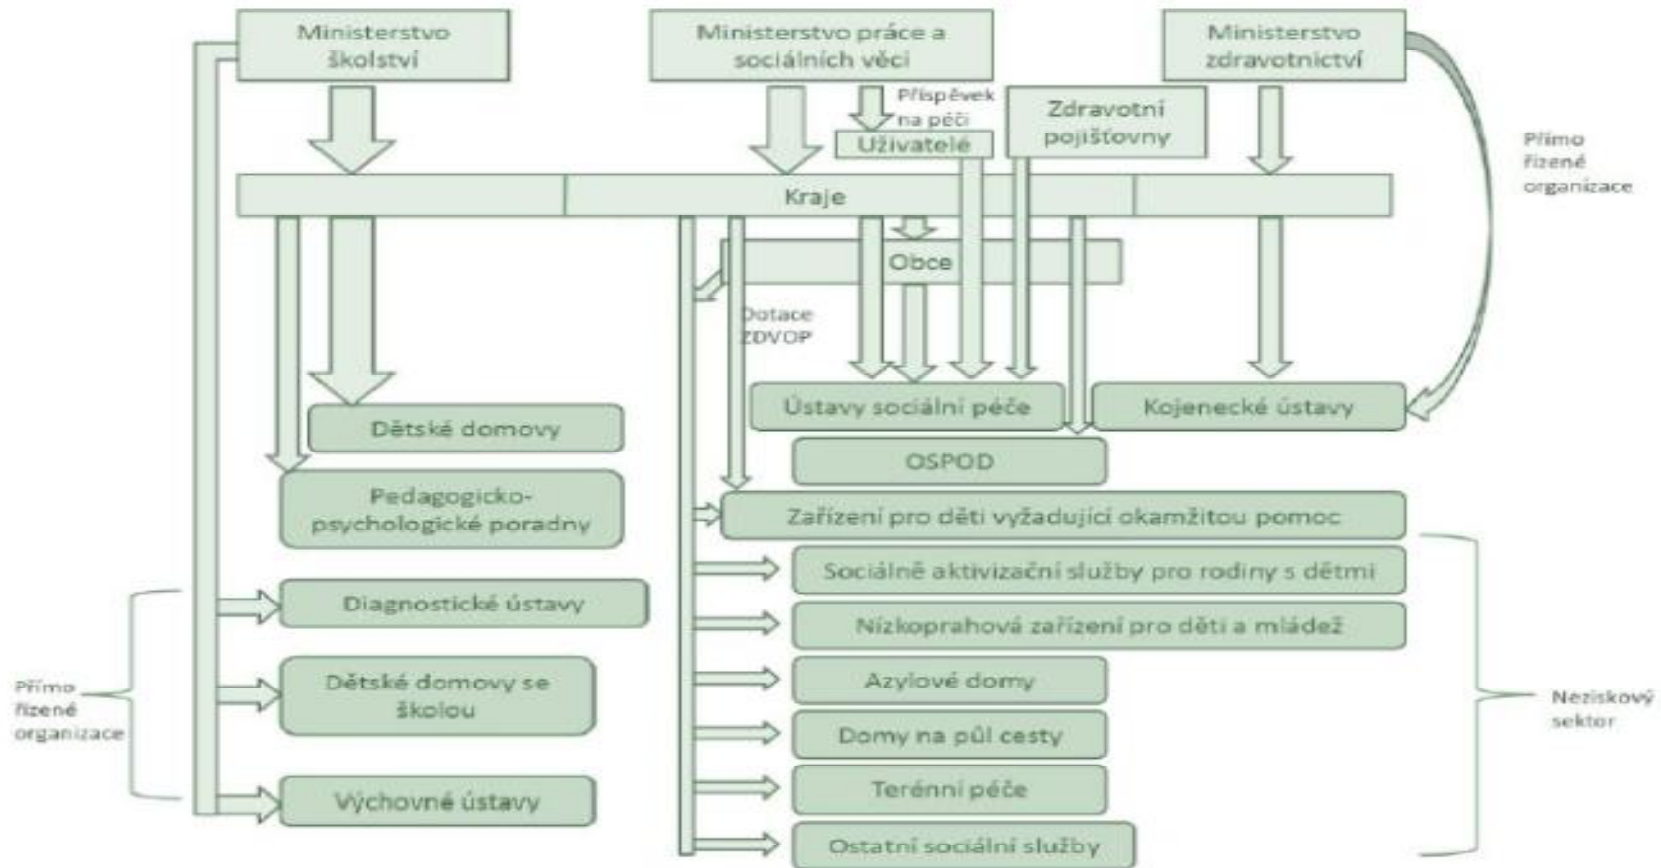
Ministerstvo školství

Ministerstvo práce a sociálních věci

Ministerstvo zdravotnictví

Příspěvek na péči

Uživatelé

Zdravotní pojišťovny

Přímo řízené organizace

Kraje

Obce

Dotace ZDVOP

Dětské domovy

Ústavy sociální péče

Kojenecké ústavy

OSPOD

Pedagogicko-psychologické poradny

Zařízení pro děti vyžadující okamžitou pomoc

Sociálně aktivizační služby pro rodiny s dětmi

Diagnostické ústavy

Nízkoprahová zařízení pro děti a mládež

Přímo řízené organizace

Dětské domovy se školou

Azylové domy

Neziskový sektor

Domy na půl cesty

Výchovné ústavy

Terénní péče

Ostatní sociální služby